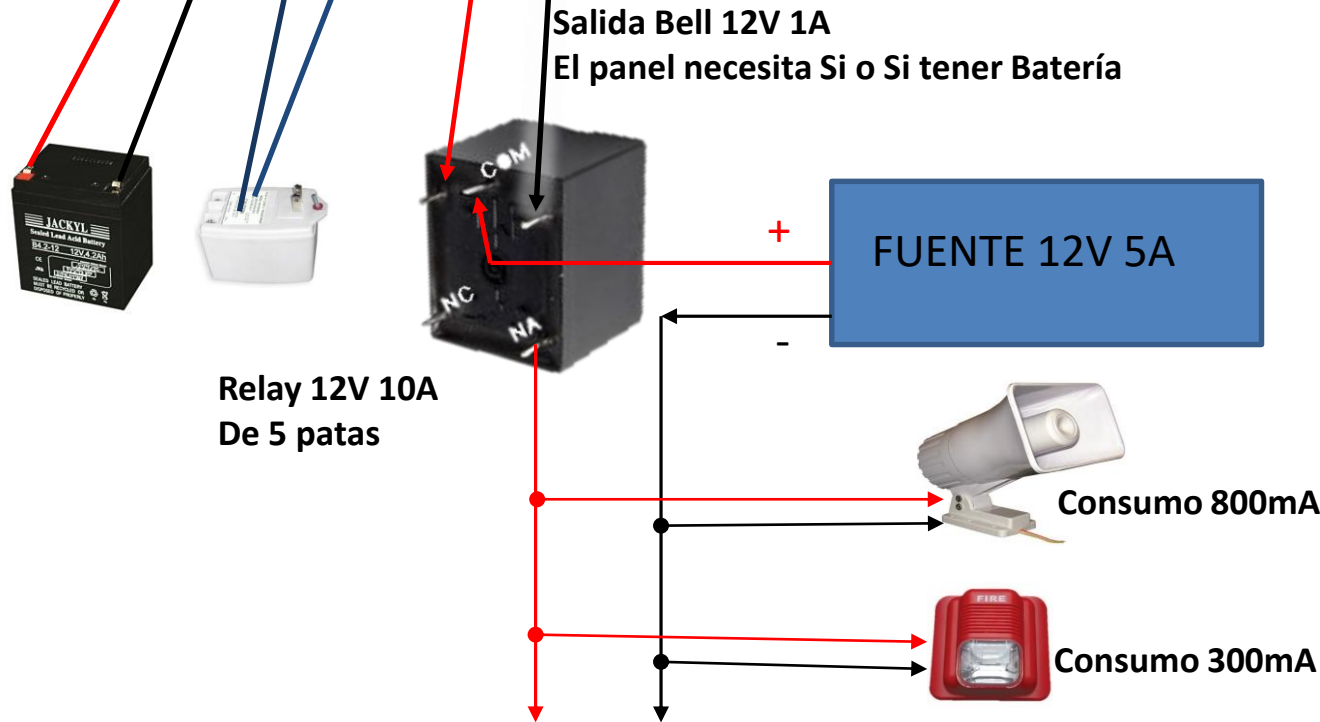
Salida Bell 12V 1A
El panel necesita Si o Si tener Batería

JACKYL
Sealed Lead Acid Battery
B4.2-12 12V4.2Ah

COM

NC

NA

+

FUENTE 12V 5A

-

Relay 12V 10A
De 5 patas

Consumo 800mA

FIRE

Consumo 300mA